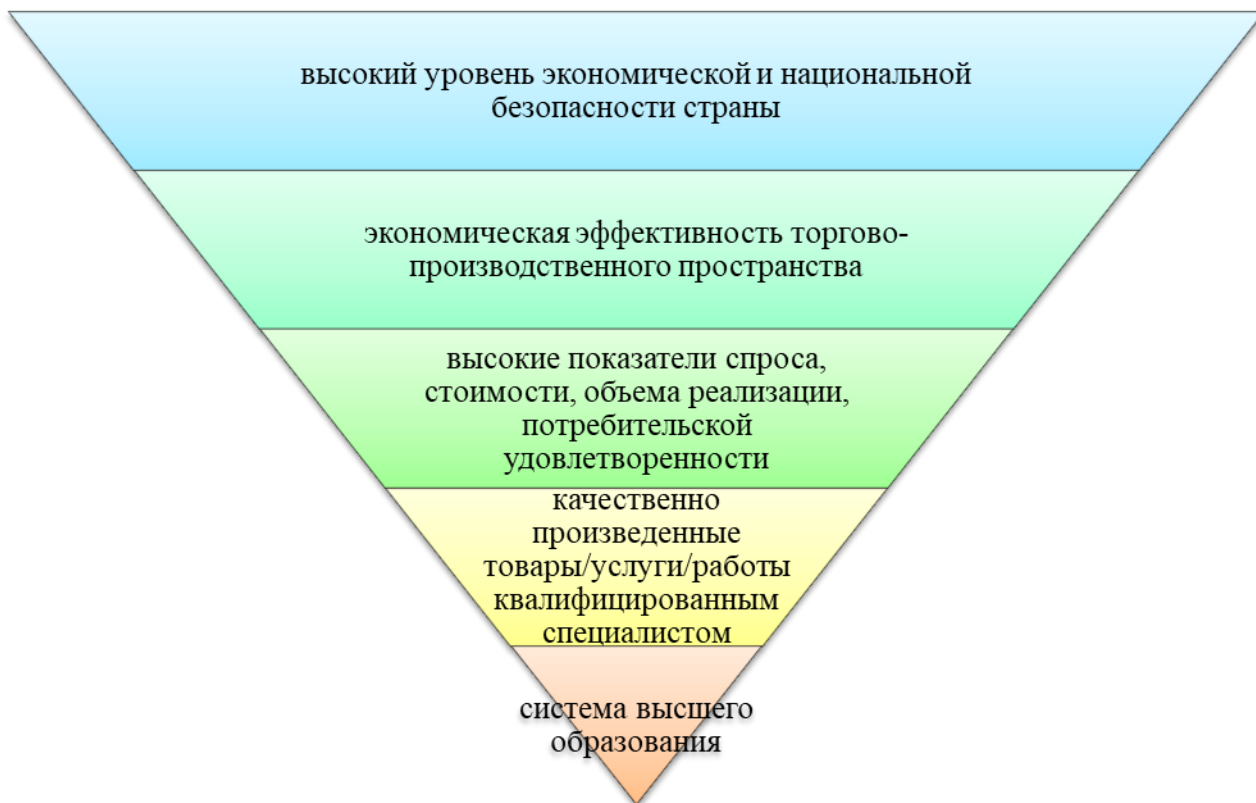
высокий уровень экономической и национальной безопасности страны

экономическая эффективность торгово-производственного пространства

высокие показатели спроса, стоимости, объема реализации, потребительской удовлетворенности

качественно произведенные товары/услуги/работы квалифицированным специалистом

система высшего образования